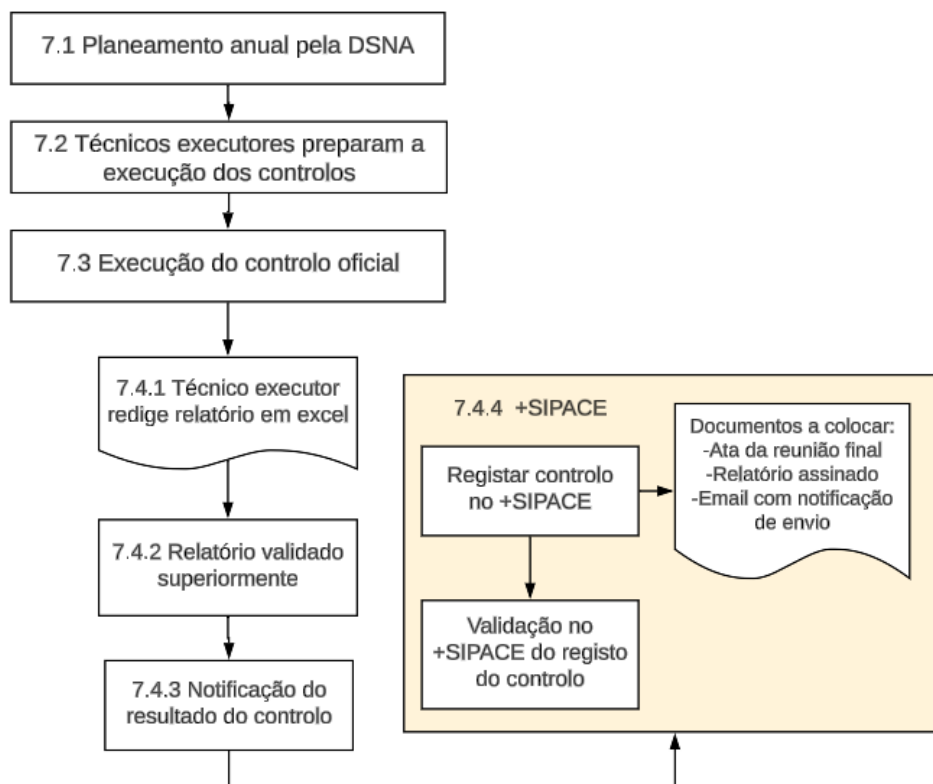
7.1 Planeamento anual pela DSNA

7.2 Técnicos executores preparam a execução dos controlos

7.3 Execução do controlo oficial

7.4.1 Técnico executor redige relatório em excel

7.4.2 Relatório validado superiormente

7.4.3 Notificação do resultado do controlo

7.4.4 +SIPACE

Registar controlo no +SIPACE

Documentos a colocar:
-Ata da reunião final
-Relatório assinado
-Email com notificação de envio

Validação no +SIPACE do registo do controlo